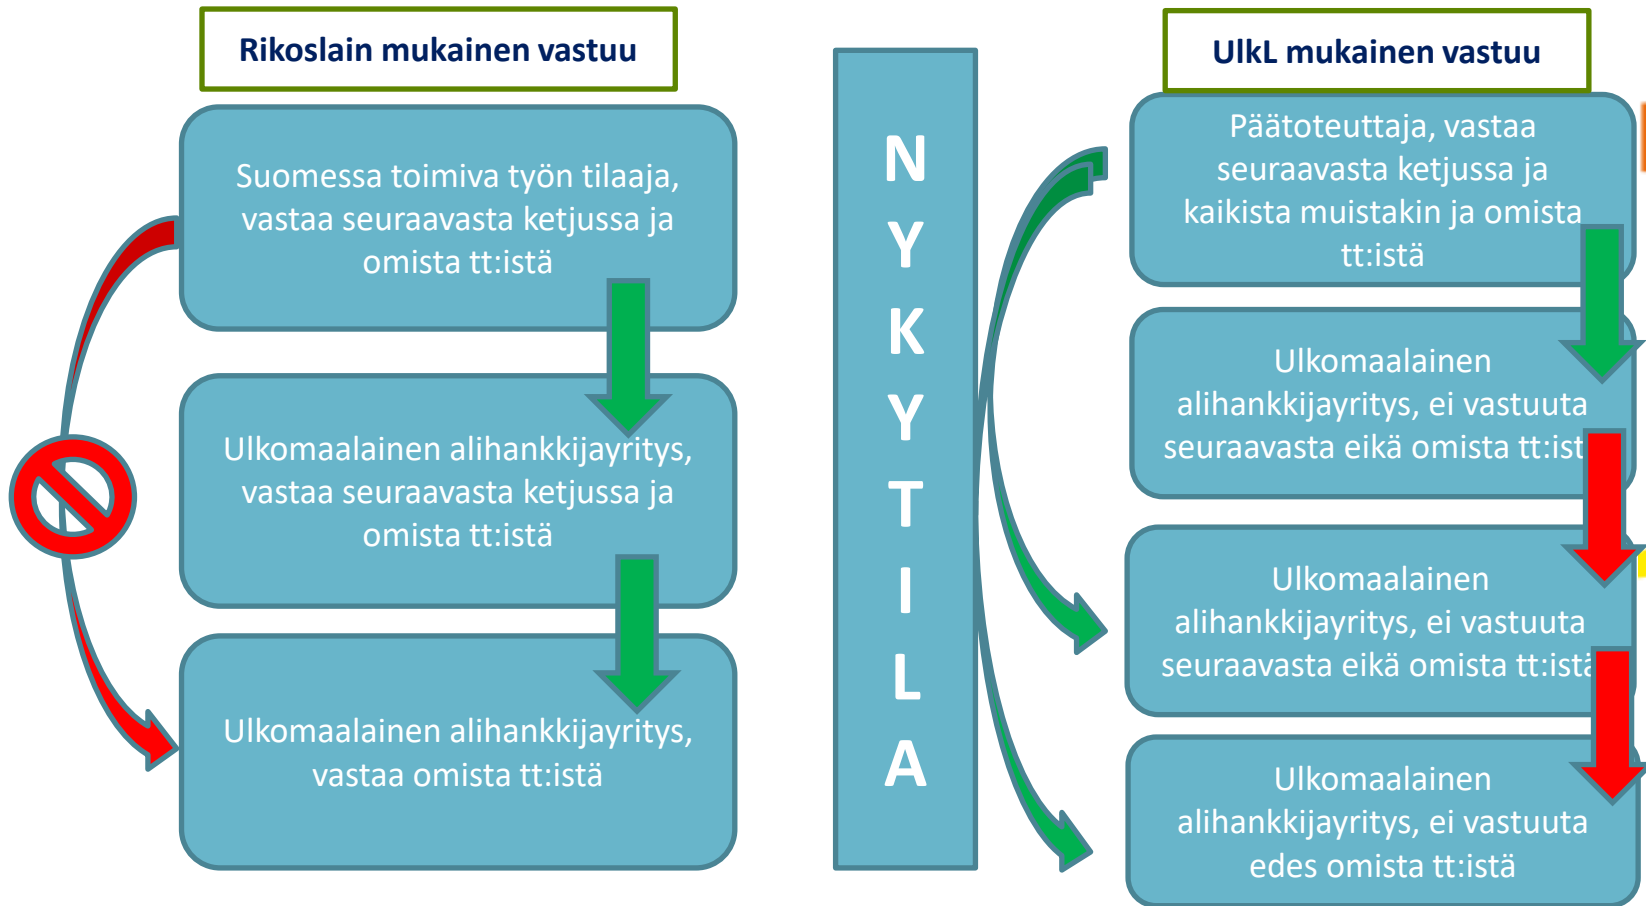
Rikoslain mukainen vastuu

Suomessa toimiva työn tilaaja, vastaa seuraavasta ketjussa ja omista tt:istä

Ulkomaalainen alihankkijayritys, vastaa seuraavasta ketjussa ja omista tt:istä

Ulkomaalainen alihankkijayritys, vastaa omista tt:istä

NYKYTILA

UlkL mukainen vastuu

Päätoteuttaja, vastaa seuraavasta ketjussa ja kaikista muistakin ja omista tt:istä

Ulkomaalainen alihankkijayritys, ei vastuuta seuraavasta eikä omista tt:ist

Ulkomaalainen alihankkijayritys, ei vastuuta seuraavasta eikä omista tt:istä

Ulkomaalainen alihankkijayritys, ei vastuuta edes omista tt:istä